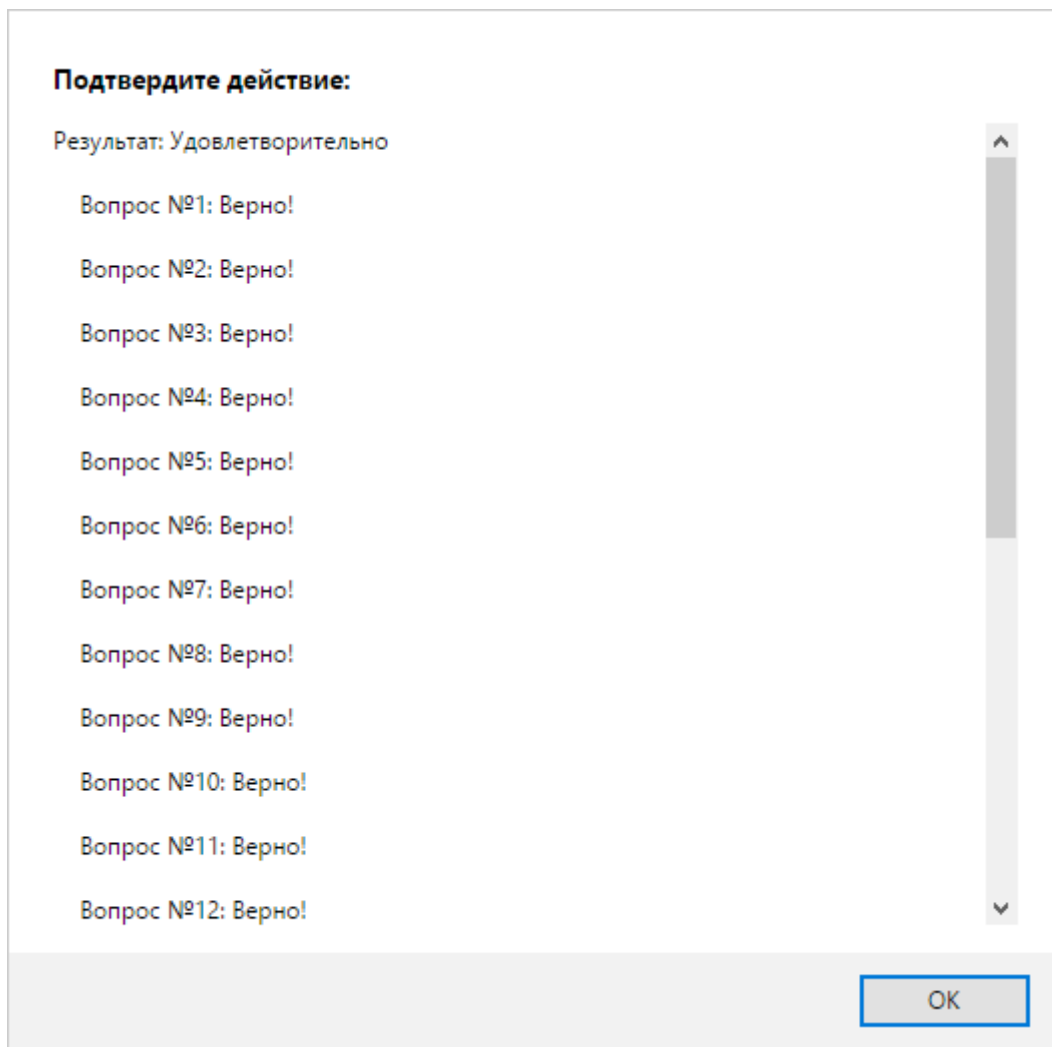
**Подтвердите действие:**

Результат: Удовлетворительно

Вопрос №1: Верно!

Вопрос №2: Верно!

Вопрос №3: Верно!

Вопрос №4: Верно!

Вопрос №5: Верно!

Вопрос №6: Верно!

Вопрос №7: Верно!

Вопрос №8: Верно!

Вопрос №9: Верно!

Вопрос №10: Верно!

Вопрос №11: Верно!

Вопрос №12: Верно!

OK